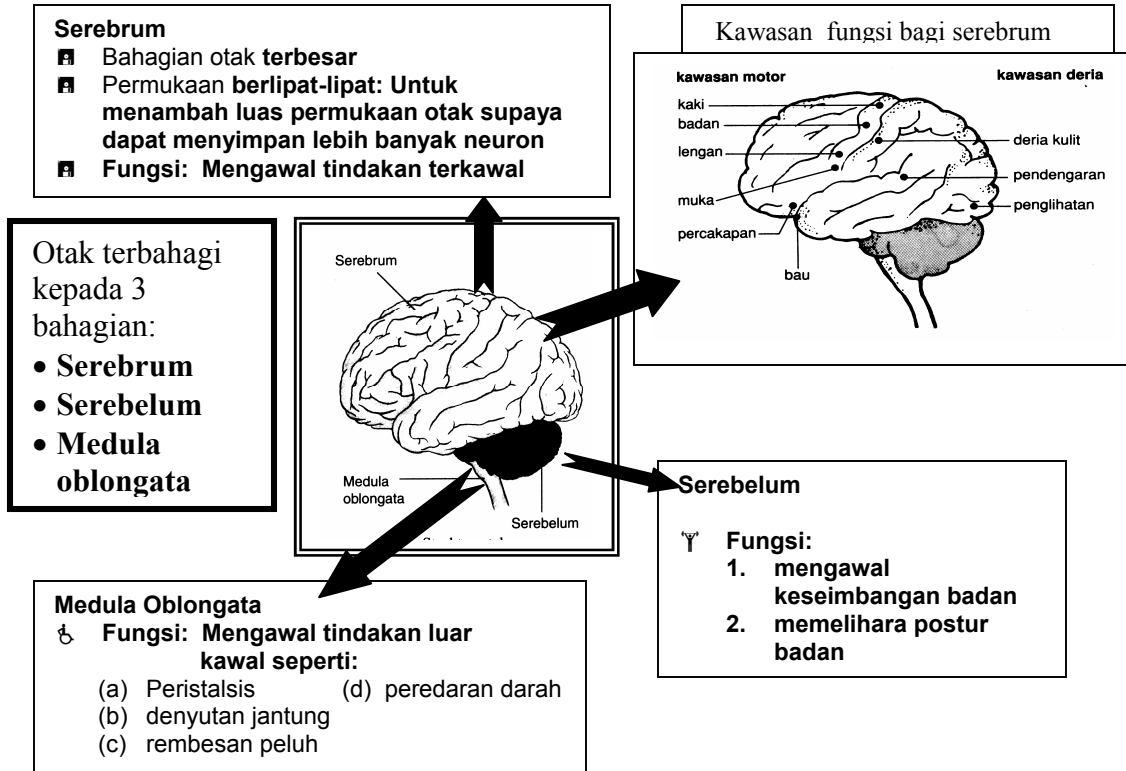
**Serebrum**
- Bahagian otak **terbesar**
- Permukaan **berlipat-lipat: Untuk menambah luas permukaan otak supaya dapat menyimpan lebih banyak neuron**
- **Fungsi: Mengawal tindakan terkawal**

Kawasan fungsi bagi serebrum

kawasan motor
kawasan deria
kaki
badan
lengan
muka
percakapan
bau
deria kulit
pendengaran
penglihatan

Otak terbahagi kepada 3 bahagian:
- **Serebrum**
- **Serebelum**
- **Medula oblongata**

Serebrum
Medula oblongata
Serebelum
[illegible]

**Serebelum**

**Fungsi:**
1. **mengawal keseimbangan badan**
2. **memelihara postur badan**

**Medula Oblongata**
**Fungsi: Mengawal tindakan luar kawal seperti:**
(a) Peristalsis
(d) peredaran darah
(b) denyutan jantung
(c) rembesan peluh